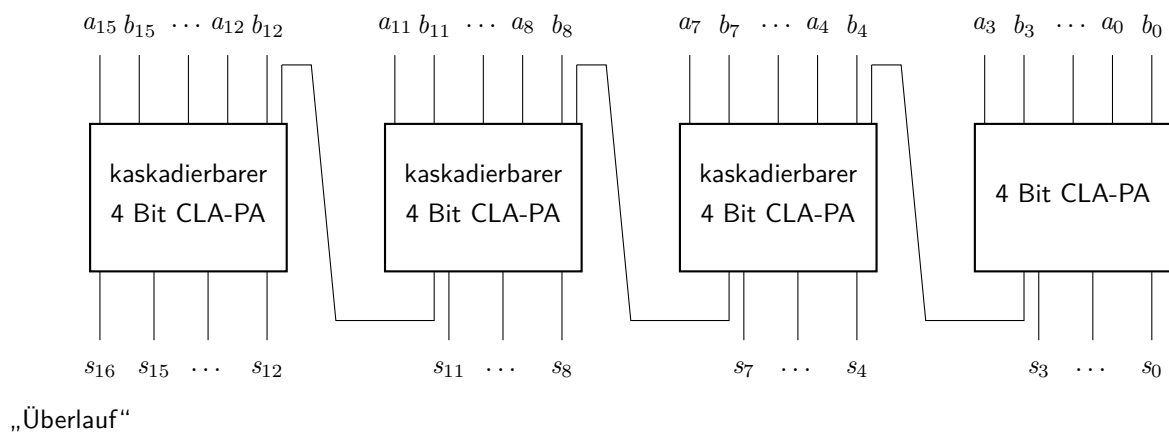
$a_{15}$ $b_{15}$ $\cdots$ $a_{12}$ $b_{12}$

$a_{11}$ $b_{11}$ $\cdots$ $a_8$ $b_8$

$a_7$ $b_7$ $\cdots$ $a_4$ $b_4$

$a_3$ $b_3$ $\cdots$ $a_0$ $b_0$

kaskadierbarer 4 Bit CLA-PA

kaskadierbarer 4 Bit CLA-PA

kaskadierbarer 4 Bit CLA-PA

4 Bit CLA-PA

$s_{16}$ $s_{15}$ $\cdots$ $s_{12}$

$s_{11}$ $\cdots$ $s_8$

$s_7$ $\cdots$ $s_4$

$s_3$ $\cdots$ $s_0$

„Überlauf"